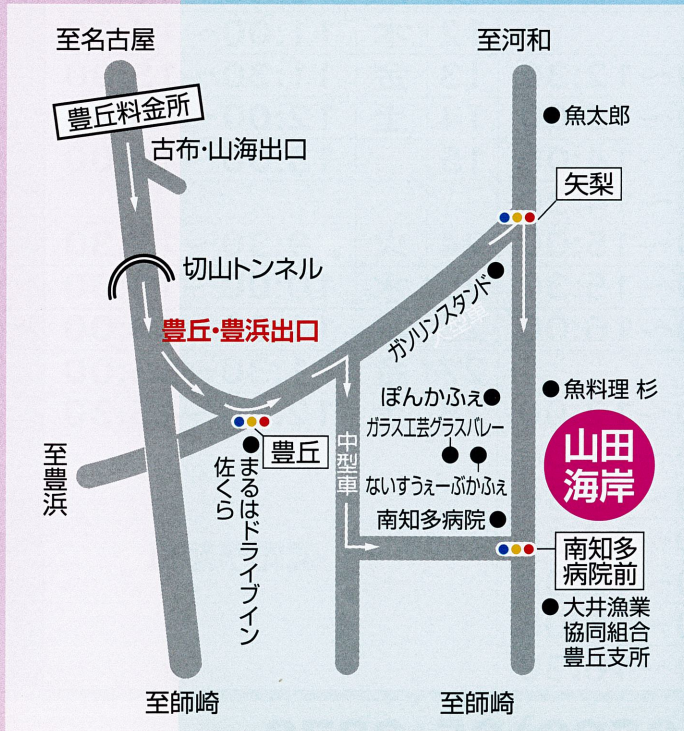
至名古屋

至河和

豊丘料金所

古布・山海出口

魚太郎

矢梨

切山トンネル

ガソリンスタンド

豊丘・豊浜出口

ぽんかふぇ

魚料理 杉

ガラス工芸グラスバレー

山田海岸

至豊浜

豊丘

まるはドライブイン

佐くら

中型車

ないすうぇーぶかふぇ

南知多病院

南知多病院前

大井漁業協同組合豊丘支所

至師崎

至師崎